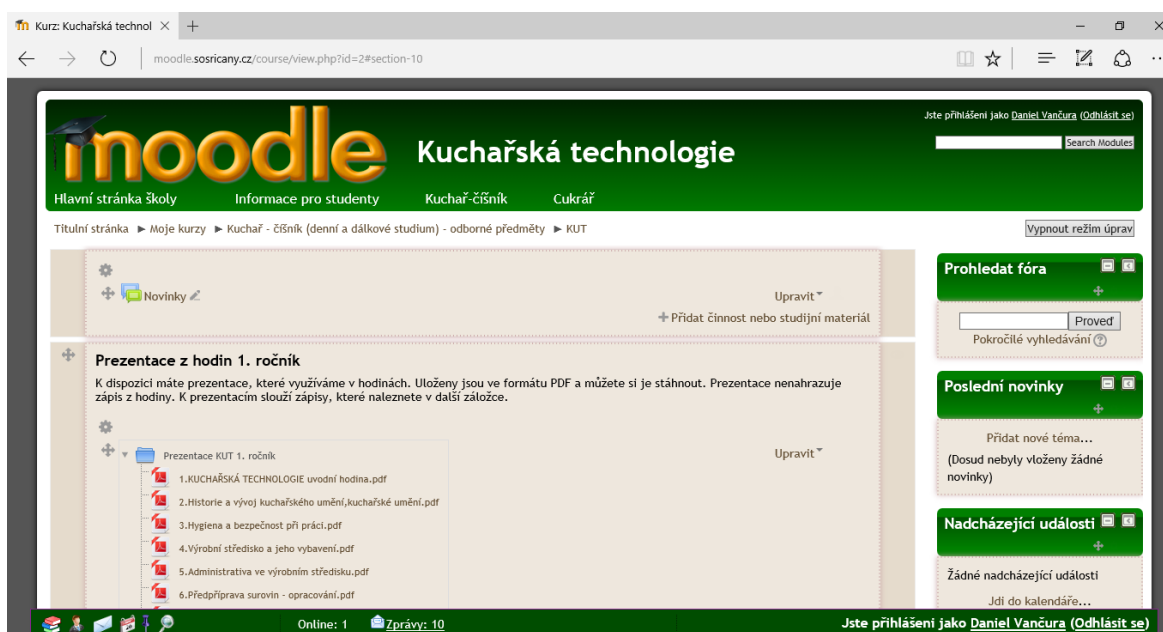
Kurz: Kuchařská technol

moodle.sosricany.cz/course/view.php?id=2#section-10

Jste přihlášeni jako Daniel Vančura (Odhlásit se)

Search Modules

moodle

Kuchařská technologie

Hlavní stránka školy Informace pro studenty Kuchař-číšník Cukrář

Titulní stránka ► Moje kurzy ► Kuchař - číšník (denní a dálkové studium) - odborné předměty ► KUT

Vypnout režim úprav

Novinky

Upravit

Přidat činnost nebo studijní materiál

Prezentace z hodin 1. ročník

K dispozici máte prezentace, které využíváme v hodinách. Uloženy jsou ve formátu PDF a můžete si je stáhnout. Prezentace nenahrazuje zápis z hodiny. K prezentacím slouží zápisy, které naleznete v další záložce.

Prezentace KUT 1. ročník

Upravit

1.KUCHAŘSKÁ TECHNOLOGIE uvodní hodina.pdf

2.Historie a vývoj kuchařského umění,kuchařské umění.pdf

3.Hygiena a bezpečnost při práci.pdf

4.Výrobní středisko a jeho vybavení.pdf

5.Administrativa ve výrobním středisku.pdf

6.Předpříprava surovin - opracování.pdf

Prohledat fóra

Proveď

Pokročilé vyhledávání

Poslední novinky

Přidat nové téma...

(Dosud nebyly vloženy žádné novinky)

Nadcházející události

Žádné nadcházející události

Jdi do kalendáře...

Online: 1 Zprávy: 10

Jste přihlášeni jako Daniel Vančura (Odhlásit se)